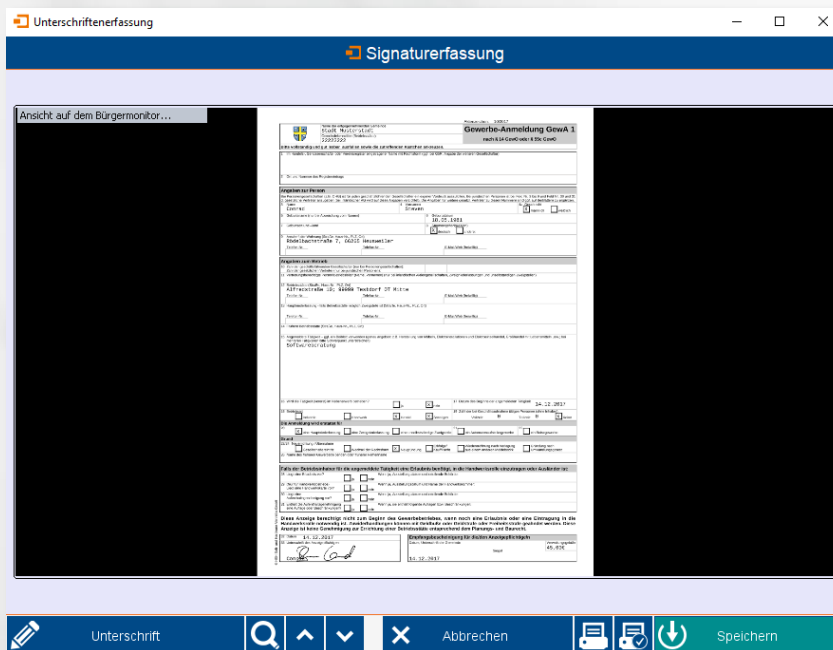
Unterschriftenerfassung

Signaturerfassung

Ansicht auf dem Bürgermonitor...

Gewerbe-Anmeldung GewA 1

Stadt Musterstadt

Angaben zur Person

Angaben zum Betrieb

Bitte vollständig und gut lesbar ausfüllen sowie die zutreffenden Kästchen ankreuzen

Rödelbachstraße 7, 66201 Neuweiler

Altfreckstraße 10, 66666 Teststadt 25 Mitte

Softwareberatung

14.12.2017

Diese Anzeige berechtigt nicht zum Beginn des Gewerbebetriebes, wenn noch eine Erlaubnis oder eine Eintragung in die Handwerksrolle notwendig ist.

Empfangsbescheinigung für diesen Anzeigepflichtigen

14.12.2017

14.12.2017

40,00€

Unterschrift

Abbrechen

Speichern